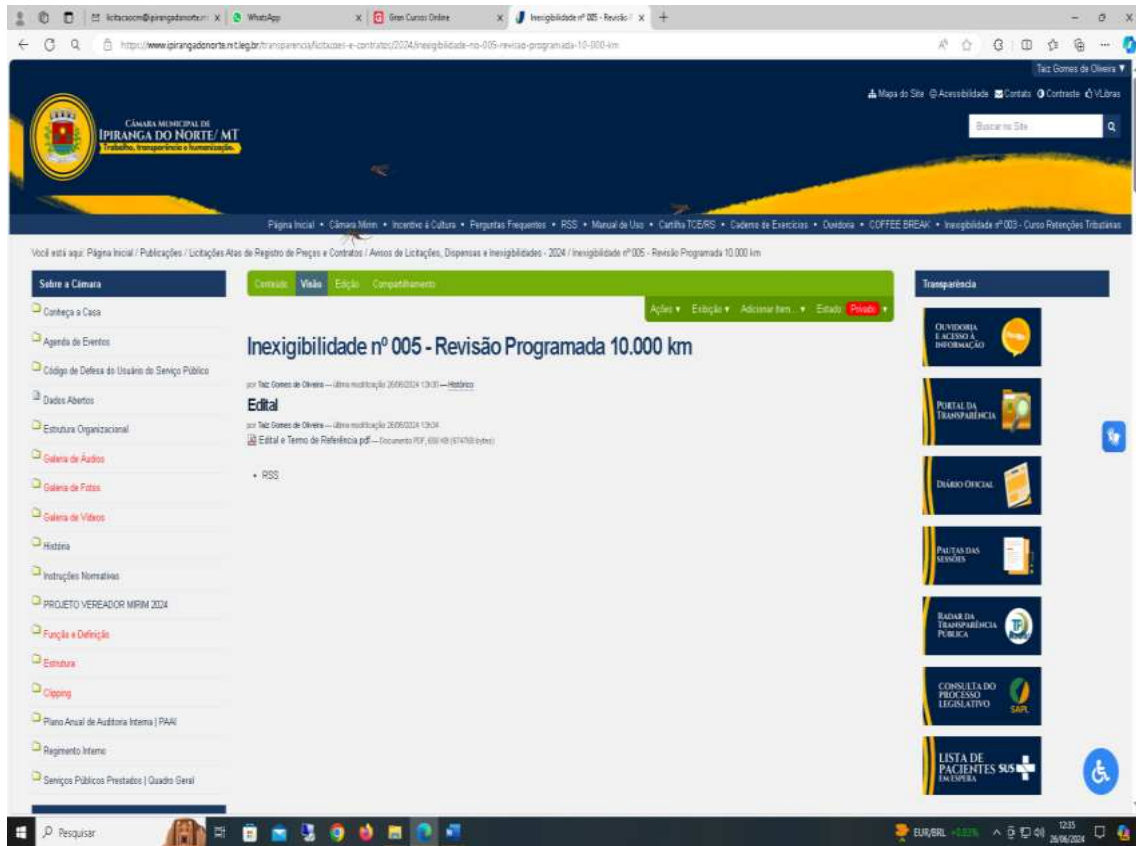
licitacaocm@ipirangadonorte.m | WhatsApp | Gran Cursos Online | Inexigibilidade nº 005 - Revisão

https://www.ipirangadonorte.mt.leg.br/transparencia/licitacoes-e-contratos/2024/inexigibilidade-no-005-revisao-programada-10-000-km

Taiz Gomes de Oliveira ▼

Mapa do Site  Acessibilidade  Contato  Contraste  VLibras

Buscar no Site

CÂMARA MUNICIPAL DE
IPIRANGA DO NORTE/ MT
Trabalho, transparência e humanização.

Página Inicial • Câmara Mirim • Incentivo à Cultura • Perguntas Frequentes • RSS • Manual de Uso • Cartilha TCE/RS • Caderno de Exercícios • Ouvidoria • COFFEE BREAK • Inexigibilidade nº 003 - Curso Retenções Tributárias

Você está aqui: Página Inicial / Publicações / Licitações Atas de Registro de Preços e Contratos / Avisos de Licitações, Dispensas e Inexigibilidades - 2024 / Inexigibilidade nº 005 - Revisão Programada 10.000 km

Sobre a Câmara
Conheça a Casa
Agenda de Eventos
Código de Defesa do Usuário do Serviço Público
Dados Abertos
Estrutura Organizacional
Galeria de Áudios
Galeria de Fotos
Galeria de Vídeos
História
Instruções Normativas
PROJETO VEREADOR MIRIM 2024
Função e Definição
Estrutura
Clipping
Plano Anual de Auditoria Interna | PAAI
Regimento Interno
Serviços Públicos Prestados | Quadro Geral

Conteúdo  Visão  Edição  Compartilhamento

Ações ▼  Exibição ▼  Adicionar item... ▼  Estado: Privado ▼

Inexigibilidade nº 005 - Revisão Programada 10.000 km

por Taiz Gomes de Oliveira — última modificação 26/06/2024 13:30 — Histórico

Edital

por Taiz Gomes de Oliveira — última modificação 26/06/2024 13:04

Edital e Termo de Referência.pdf — Documento PDF, 650 KB (674768 bytes)

• RSS

Transparência
OUVIDORIA E ACESSO À INFORMAÇÃO
PORTAL DA TRANSPARÊNCIA
DIÁRIO OFICIAL
PAUTAS DAS SESSÕES
RADAR DA TRANSPARÊNCIA PÚBLICA
CONSULTA DO PROCESSO LEGISLATIVO SAPL
LISTA DE PACIENTES SUS EM ESPERA

Pesquisar
EUR/BRL
12:35
26/06/2024